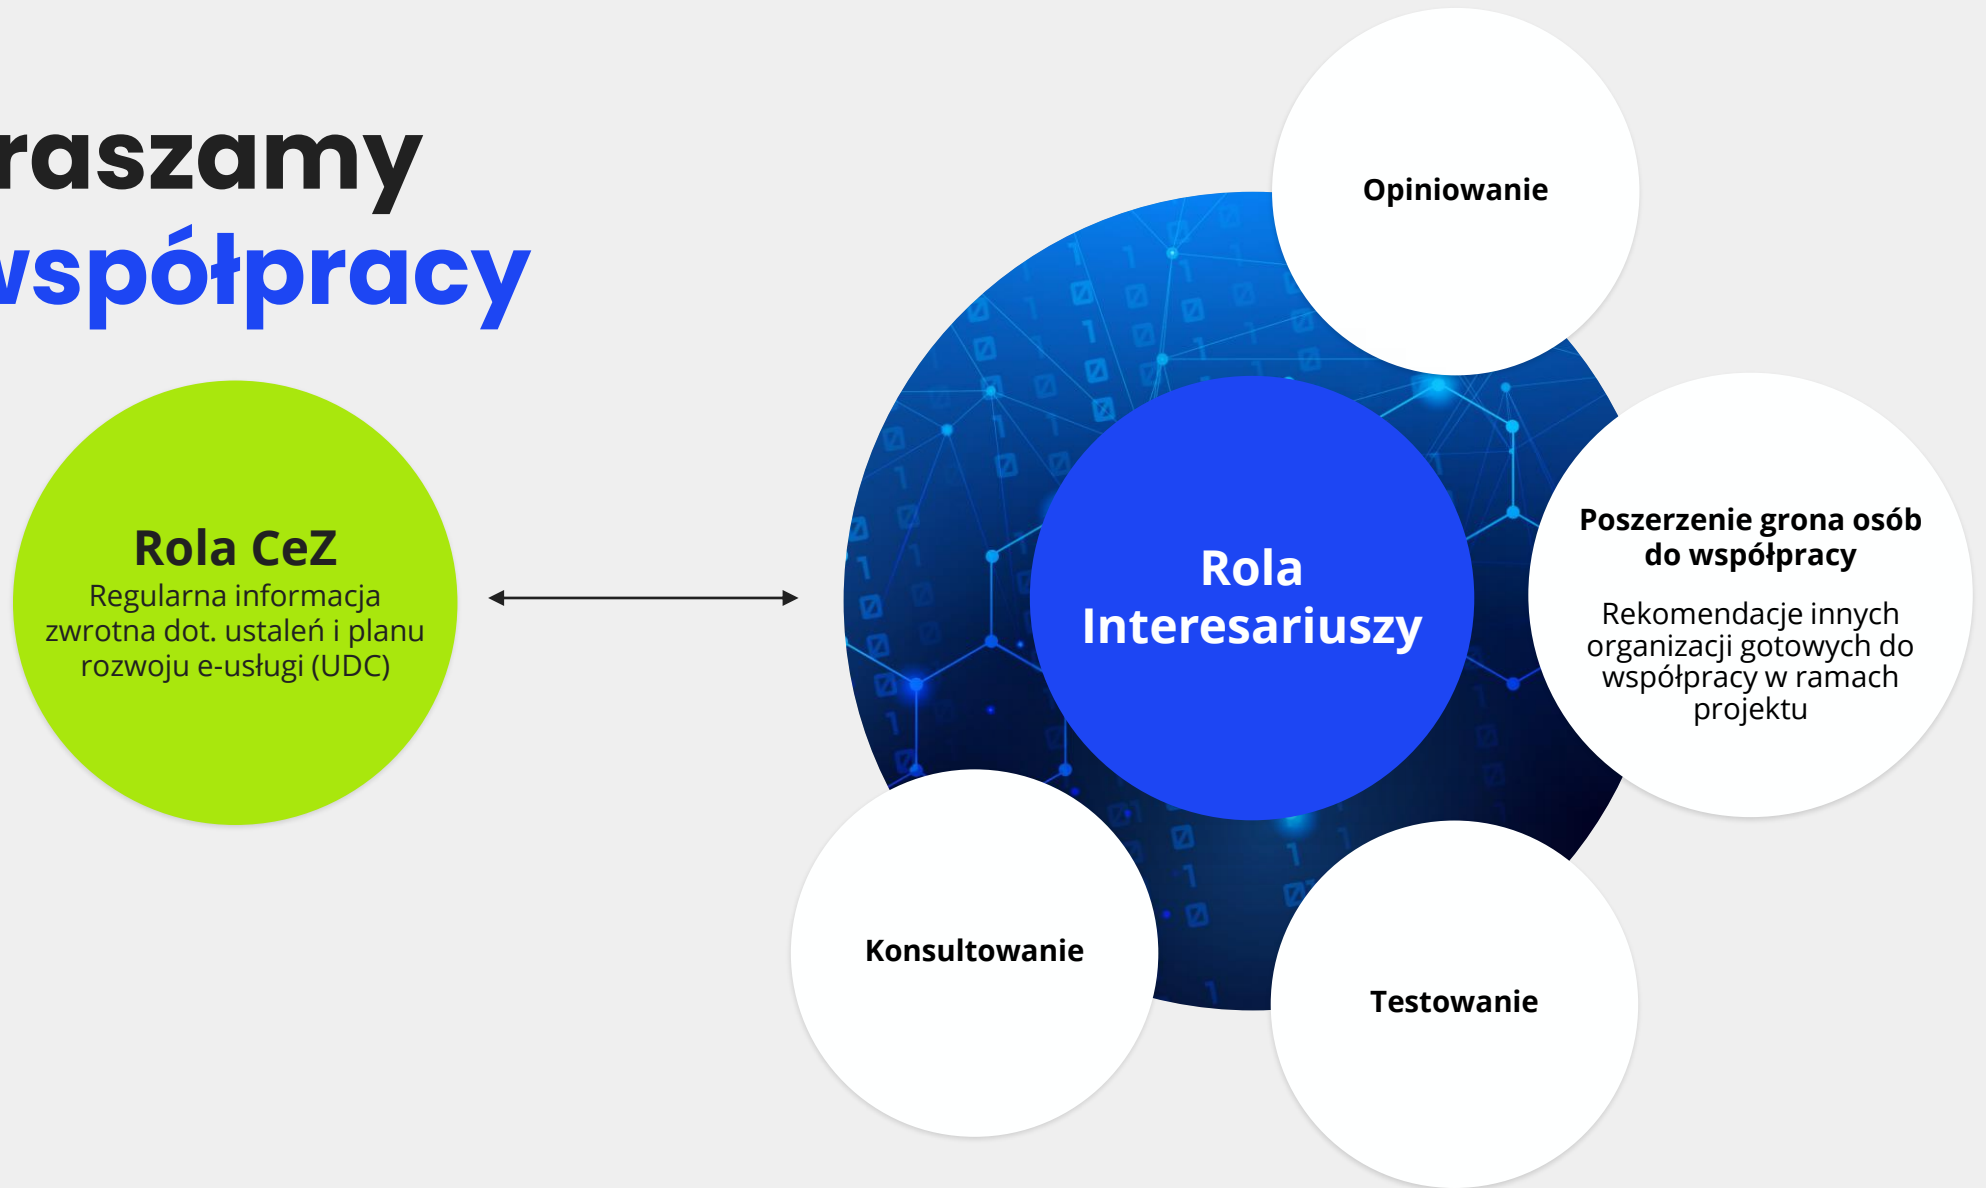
raszamy
współpracy

Rola CeZ
Regularna informacja zwrotna dot. ustaleń i planu rozwoju e-usługi (UDC)

Opiniowanie

Rola Interesariuszy

Poszerzenie grona osób do współpracy
Rekomendacje innych organizacji gotowych do współpracy w ramach projektu

Konsultowanie

Testowanie